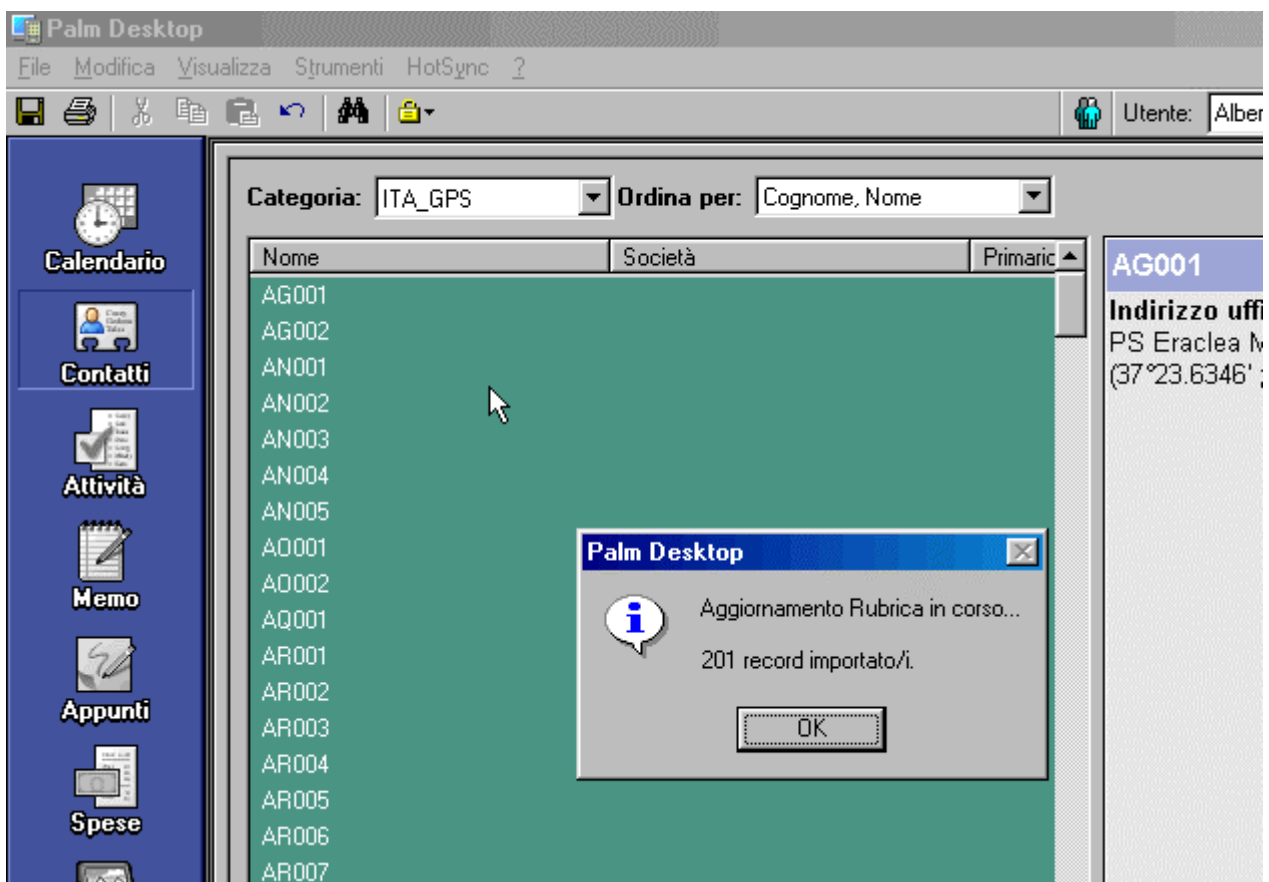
Palm Desktop

File Modifica Visualizza Strumenti HotSync ?

Utente: Alber

Calendario
Contatti
Attività
Memo
Appunti
Spese

Categoria: ITA_GPS
Ordina per: Cognome, Nome

| Nome | Società | Primaric |
|---|---|---|
| AG001 | | |
| AG002 | | |
| AN001 | | |
| AN002 | | |
| AN003 | | |
| AN004 | | |
| AN005 | | |
| AO001 | | |
| AO002 | | |
| AQ001 | | |
| AR001 | | |
| AR002 | | |
| AR003 | | |
| AR004 | | |
| AR005 | | |
| AR006 | | |
| AR007 | | |

AG001
Indirizzo uffi
PS Eraclea M
(37°23.6346' ;

Palm Desktop
Aggiornamento Rubrica in corso...
201 record importato/i.
OK